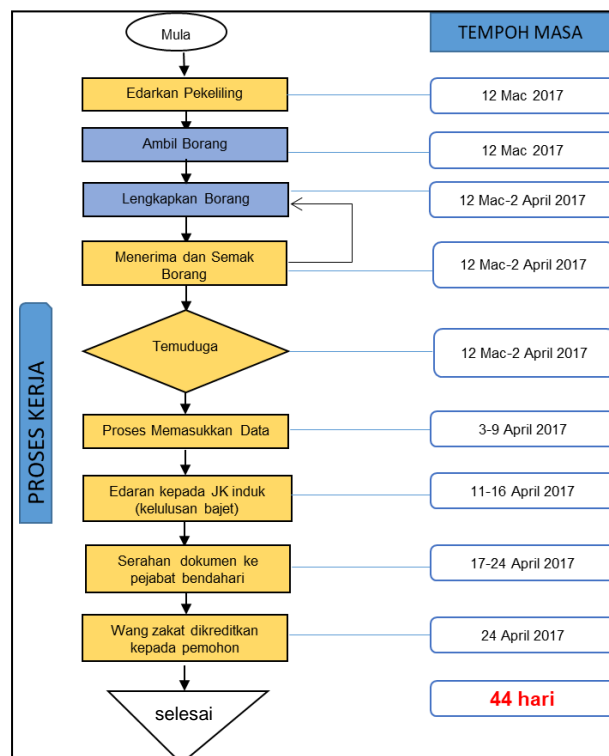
Mula

TEMPOH MASA

Edarkan Pekeliling

12 Mac 2017

Ambil Borang

12 Mac 2017

Lengkapkan Borang

12 Mac-2 April 2017

Menerima dan Semak Borang

12 Mac-2 April 2017

PROSES KERJA

Temuduga

12 Mac-2 April 2017

Proses Memasukkan Data

3-9 April 2017

Edaran kepada JK induk (kelulusan bajet)

11-16 April 2017

Serahan dokumen ke pejabat bendahari

17-24 April 2017

Wang zakat dikreditkan kepada pemohon

24 April 2017

selesai

44 hari